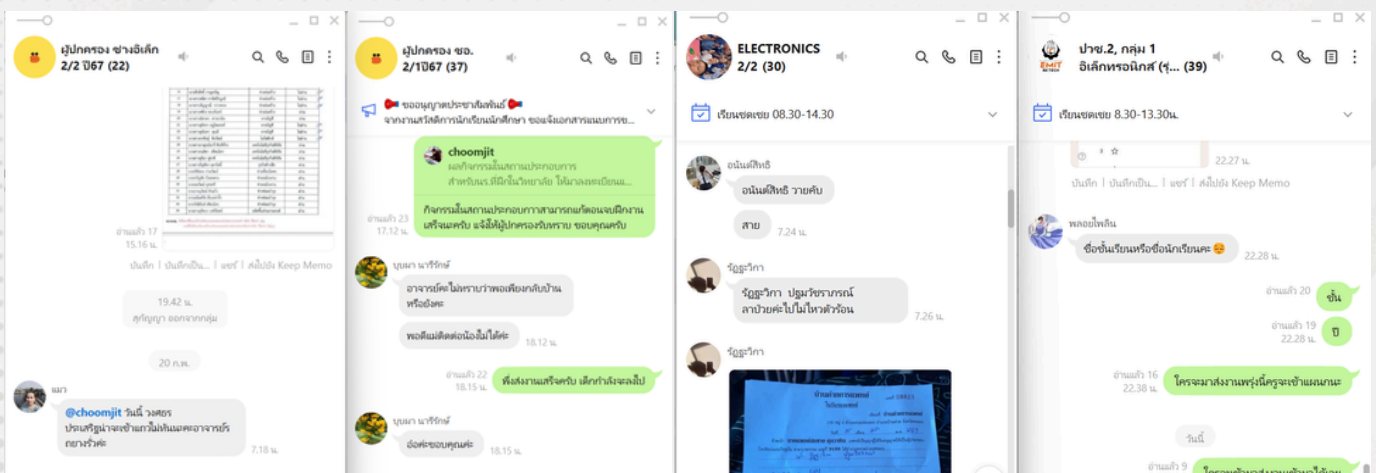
ผู้ปกครอง ช่างอิเล็ก 2/2 ปี67 (22)

อ่านแล้ว 17
15.16 น.

บันทึก | บันทึกเป็น... | แชร์ | ส่งไปยัง Keep Memo

19.42 น.
ศุภัญญา ออกจากกลุ่ม

20 ก.พ.

แมว
@choomjit วันนี้ วงศร ประเสริฐน่าจะเข้าแก้ไม่ทันนะคะอาจารย์ กยางรัวค่ะ
7.18 น.

ผู้ปกครอง ชอ. 2/1ปี67 (37)

ขออนุญาตประชาสัมพันธ์
จากงานสวัสดิการนักเรียนนักศึกษา ขอแจ้งเอกสารแนบการข...

choomjit
ผลกิจกรรมลิ้มสถานประกอบการ สำหรับนร.ที่มีเงื่อนไขวิทยาลัย ให้มาลงทะเบียนแ...

อ่านแล้ว 23
17.12 น.
กิจกรรมลิ้มสถานประกอบการสามารถยกัดอนจบฝึกงานเสร็จแครบ แจ้งให้ผู้ปกครองรับทราบ ขอบคุณครับ

บุษบา นารีรักษ์
อาจารย์คะไม่ทราบว่าพอเพียงกลับบ้านหรือยังคะ

พอดีแม่ติดต่อน้องไม่ได้ค่ะ 18.12 น.

อ่านแล้ว 22
18.15 น.
ที่ส่งงานเสร็จครับ เด็กกำลังจะลงไป

บุษบา นารีรักษ์
อ๋อค่ะขอบคุณค่ะ 18.15 น.

ELECTRONICS 2/2 (30)

เรียนชดเชย 08.30-14.30

อนันต์สิทธิ
อนันต์สิทธิ วายคับ

สาย 7.24 น.

รัฐฐะวิภา
รัฐฐะวิภา ปฐมวัชราภรณ์ ลาป่วยค่ะไปไม่ไหวตัวร้อน 7.26 น.

รัฐฐะวิภา
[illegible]

ปวช.2, กลุ่ม 1 อิเล็กทรอนิกส์ (รุ... (39)

เรียนชดเชย 8.30-13.30น.

22.27 น.

บันทึก | บันทึกเป็น... | แชร์ | ส่งไปยัง Keep Memo

พลอยไพลิน
ชื่อชั้นเรียนหรือชื่อนักเรียนคะ 😊 22.28 น.

อ่านแล้ว 20
ชั้น

อ่านแล้ว 19
22.28 น.
ปี

อ่านแล้ว 16
22.38 น.
ใครจะมาส่งงานพรุ่งนี้ครูจะเข้าแผนกนะ

วันนี้

อ่านแล้ว 9
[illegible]